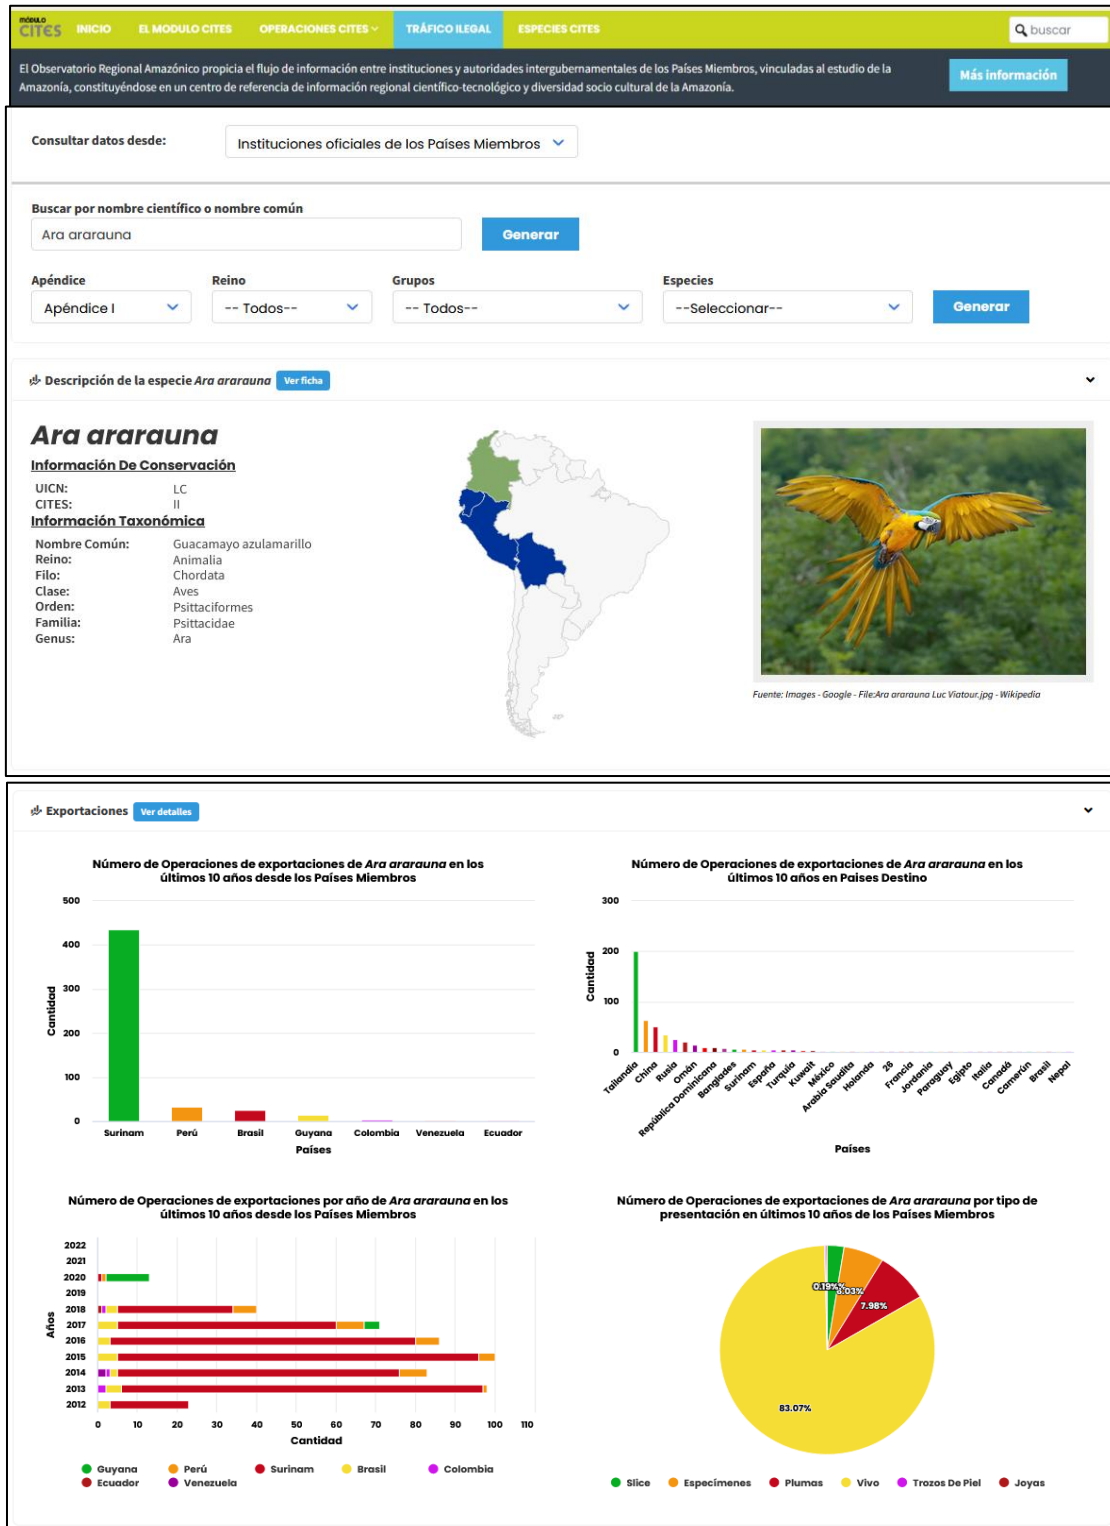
MÓDULO CITES INICIO EL MODULO CITES OPERACIONES CITES TRÁFICO ILEGAL ESPECIES CITES buscar

El Observatorio Regional Amazónico propicia el flujo de información entre instituciones y autoridades intergubernamentales de los Países Miembros, vinculadas al estudio de la Amazonía, constituyéndose en un centro de referencia de información regional científico-tecnológico y diversidad socio cultural de la Amazonía.

Más información

Consultar datos desde: Instituciones oficiales de los Países Miembros

Buscar por nombre científico o nombre común

Ara ararauna

Generar

Apéndice: Apéndice I
Reino: -- Todos--
Grupos: -- Todos--
Especies: --Seleccionar--
Generar

Descripción de la especie Ara ararauna Ver ficha

Ara ararauna

Información De Conservación

UICN: LC
CITES: II

Información Taxonómica

| Nombre Común: | Guacamayo azulamarillo |
|---|---|
| Reino: | Animalia |
| Filo: | Chordata |
| Clase: | Aves |
| Orden: | Psittaciformes |
| Familia: | Psittacidae |
| Genus: | Ara |

Fuente: Images - Google - File:Ara ararauna Luc Viatour.jpg - Wikipedia

Exportaciones Ver detalles

Número de Operaciones de exportaciones de Ara ararauna en los últimos 10 años desde los Países Miembros

500 400 300 200 100 0
Cantidad
Surinam Perú Brasil Guyana Colombia Venezuela Ecuador
Países

Número de Operaciones de exportaciones de Ara ararauna en los últimos 10 años en Paises Destino

300 200 100 0
Cantidad
Tailandia China Rusia Omán República Dominicana Bangladesh Surinam España Turquía Kuwait México Arabia Saudita Holanda 28 Francia Jordania Paraguay Egipto Italia Canadá Camerún Brasil Nepal
Países

Número de Operaciones de exportaciones por año de Ara ararauna en los últimos 10 años desde los Países Miembros

Años
2022 2021 2020 2019 2018 2017 2016 2015 2014 2013 2012
0 10 20 30 40 50 60 70 80 90 100 110
Cantidad

Guyana Perú Surinam Brasil Colombia Ecuador Venezuela

Número de Operaciones de exportaciones de Ara ararauna por tipo de presentación en últimos 10 años de los Países Miembros

0.19% 3.03% 7.98% 83.07%

Slice Especímenes Plumas Vivo Trozos De Piel Joyas